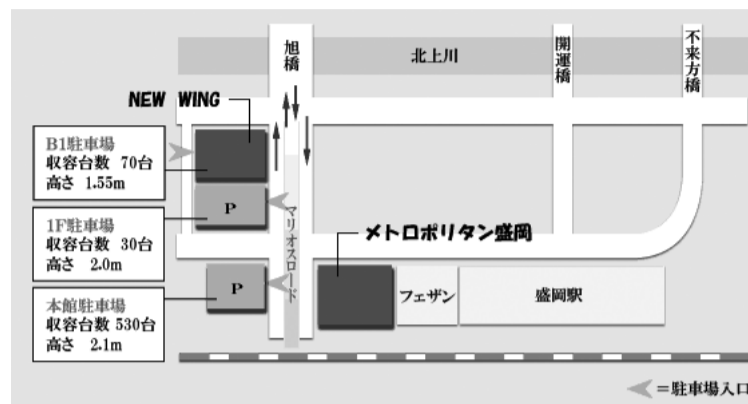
旭橋

北上川

開運橋

不来方橋

NEW WING

B1駐車場
収容台数 70台
高さ 1.55m

P

マリオスロード

1F駐車場
収容台数 30台
高さ 2.0m

メトロポリタン盛岡

P

本館駐車場
収容台数 530台
高さ 2.1m

フェザン

盛岡駅

=駐車場入口